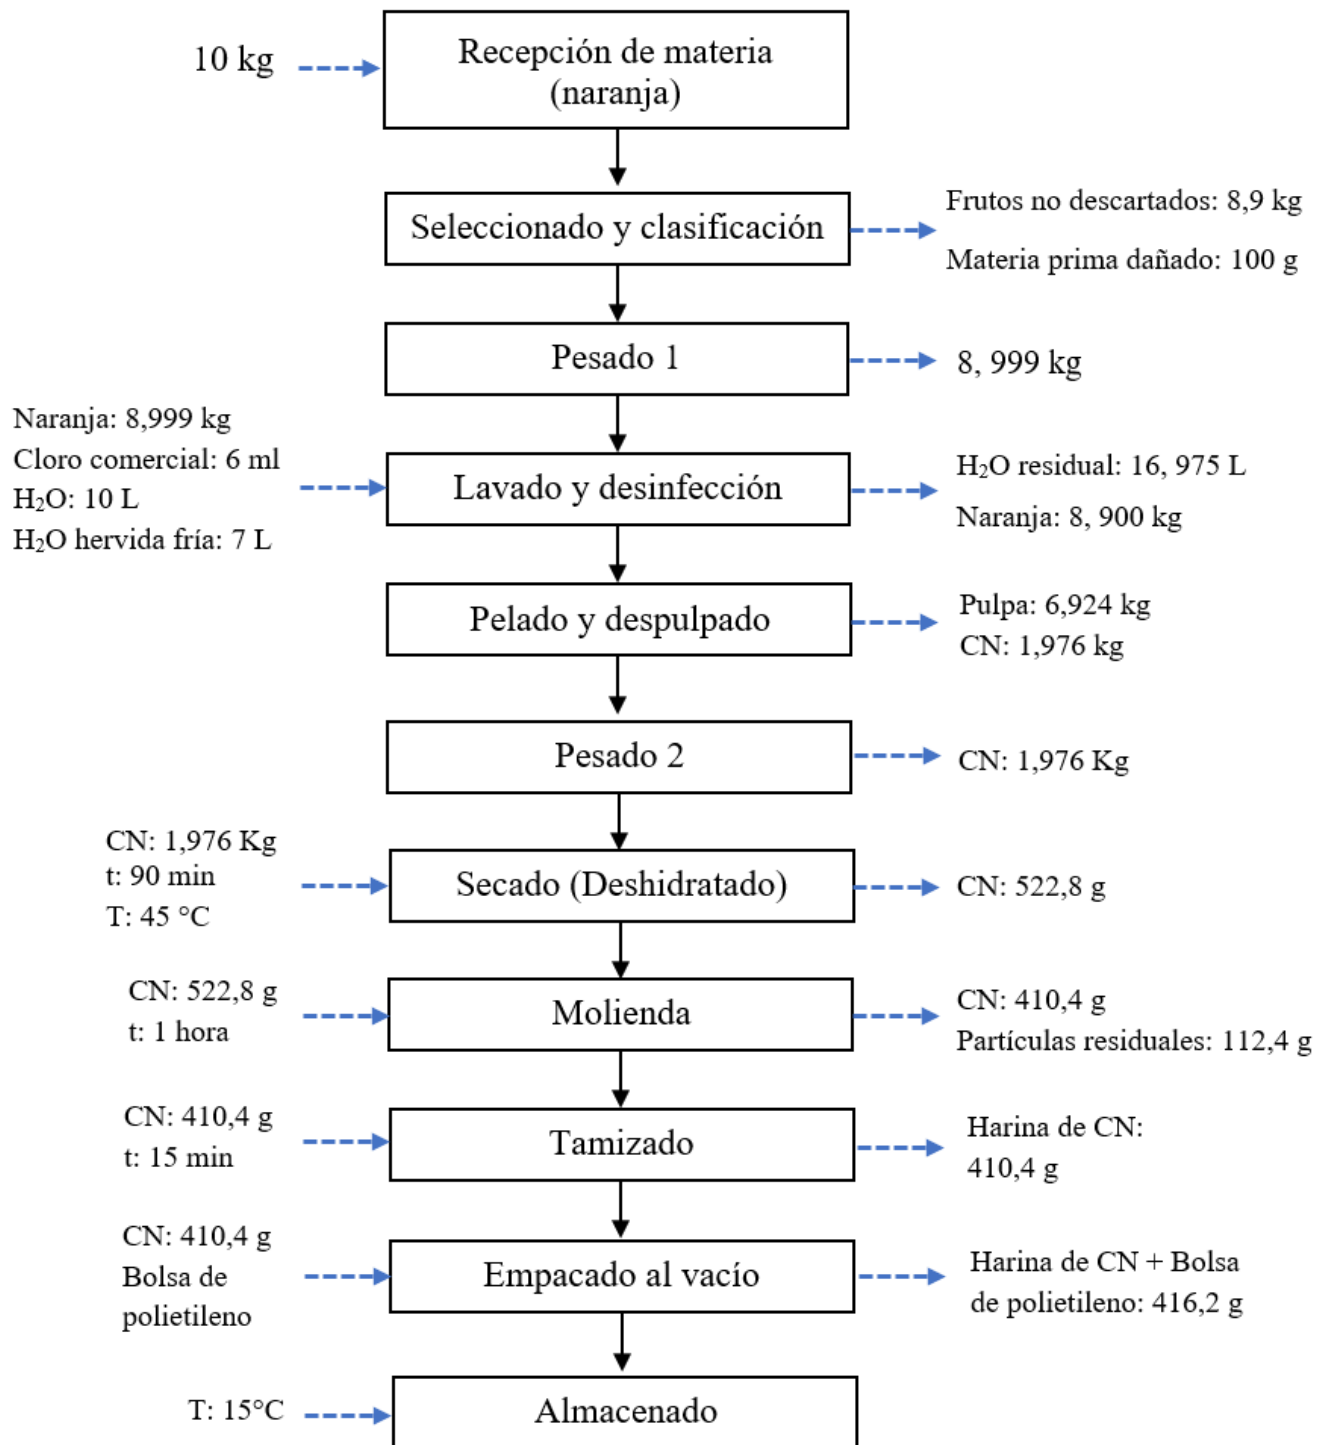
10 kg

Recepción de materia (naranja)

Seleccionado y clasificación

Frutos no descartados: 8,9 kg

Materia prima dañado: 100 g

Pesado 1

8, 999 kg

Naranja: 8,999 kg
Cloro comercial: 6 ml
$H_2O$: 10 L
$H_2O$ hervida fría: 7 L

Lavado y desinfección

$H_2O$ residual: 16, 975 L

Naranja: 8, 900 kg

Pelado y despulpado

Pulpa: 6,924 kg
CN: 1,976 kg

Pesado 2

CN: 1,976 Kg

CN: 1,976 Kg
t: 90 min
T: 45 °C

Secado (Deshidratado)

CN: 522,8 g

CN: 522,8 g
t: 1 hora

Molienda

CN: 410,4 g
Partículas residuales: 112,4 g

CN: 410,4 g
t: 15 min

Tamizado

Harina de CN: 410,4 g

CN: 410,4 g
Bolsa de polietileno

Empacado al vacío

Harina de CN + Bolsa de polietileno: 416,2 g

T: 15°C

Almacenado